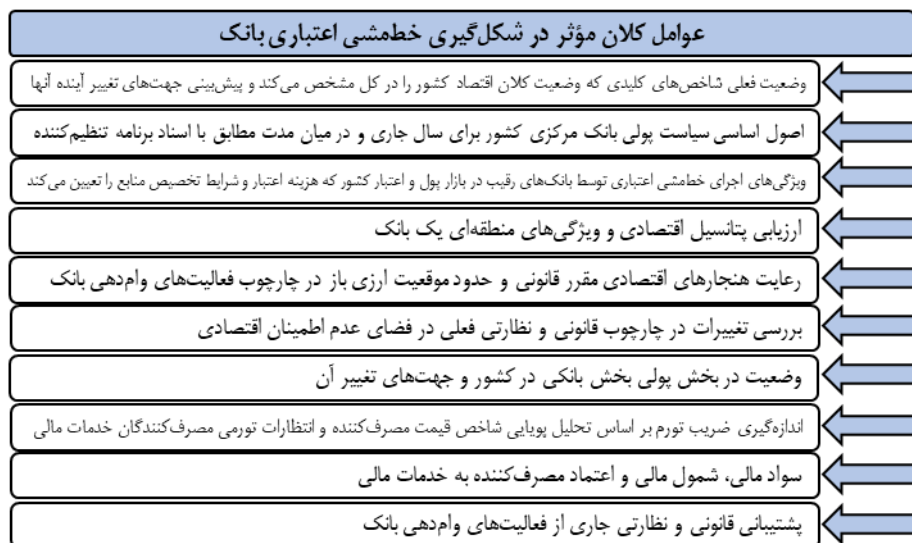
عوامل کلان مؤثر در شکل‌گیری خط‌مشی اعتباری بانک

وضعیت فعلی شاخص‌های کلیدی که وضعیت کلان اقتصاد کشور را در کل مشخص می‌کند و پیش‌بینی جهت‌های تغییر آینده آنها

اصول اساسی سیاست پولی بانک مرکزی کشور برای سال جاری و در میان مدت مطابق با اسناد برنامه تنظیم‌کننده

ویژگی‌های اجرای خط‌مشی اعتباری توسط بانک‌های رقیب در بازار پول و اعتبار کشور که هزینه اعتبار و شرایط تخصیص منابع را تعیین می‌کند

ارزیابی پتانسیل اقتصادی و ویژگی‌های منطقه‌ای یک بانک

رعایت هنجارهای اقتصادی مقرر قانونی و حدود موقعیت ارزی باز در چارچوب فعالیت‌های وام‌دهی بانک

بررسی تغییرات در چارچوب قانونی و نظارتی فعلی در فضای عدم اطمینان اقتصادی

وضعیت در بخش پولی بخش بانکی در کشور و جهت‌های تغییر آن

اندازه‌گیری ضریب تورم بر اساس تحلیل پویایی شاخص قیمت مصرف‌کننده و انتظارات تورمی مصرف‌کنندگان خدمات مالی

سواد مالی، شمول مالی و اعتماد مصرف‌کننده به خدمات مالی

پشتیبانی قانونی و نظارتی جاری از فعالیت‌های وام‌دهی بانک